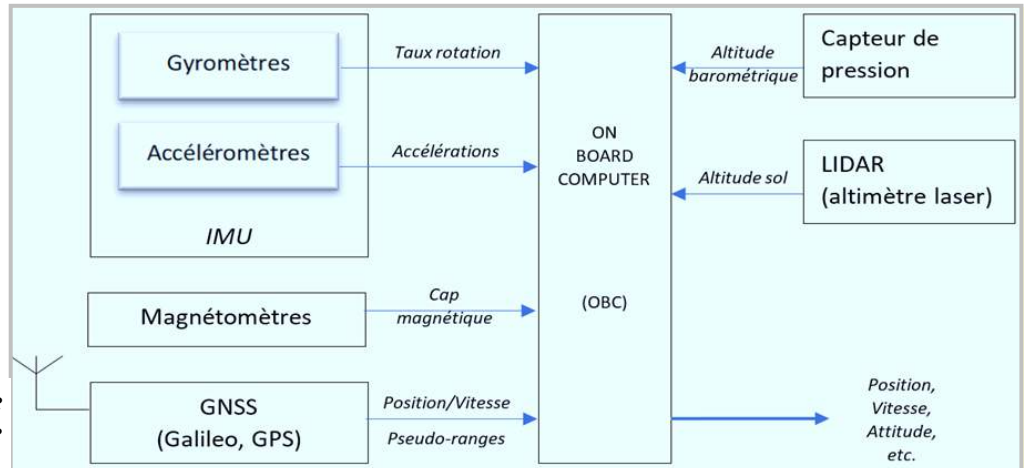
Gyromètres

Accéléromètres

IMU

Taux rotation

Accélérations

ON BOARD COMPUTER

(OBC)

Altitude barométrique

Capteur de pression

Altitude sol

LIDAR (altimètre laser)

Magnétomètres

Cap magnétique

GNSS (Galileo, GPS)

Position/Vitesse

Pseudo-ranges

Position, Vitesse, Attitude, etc.